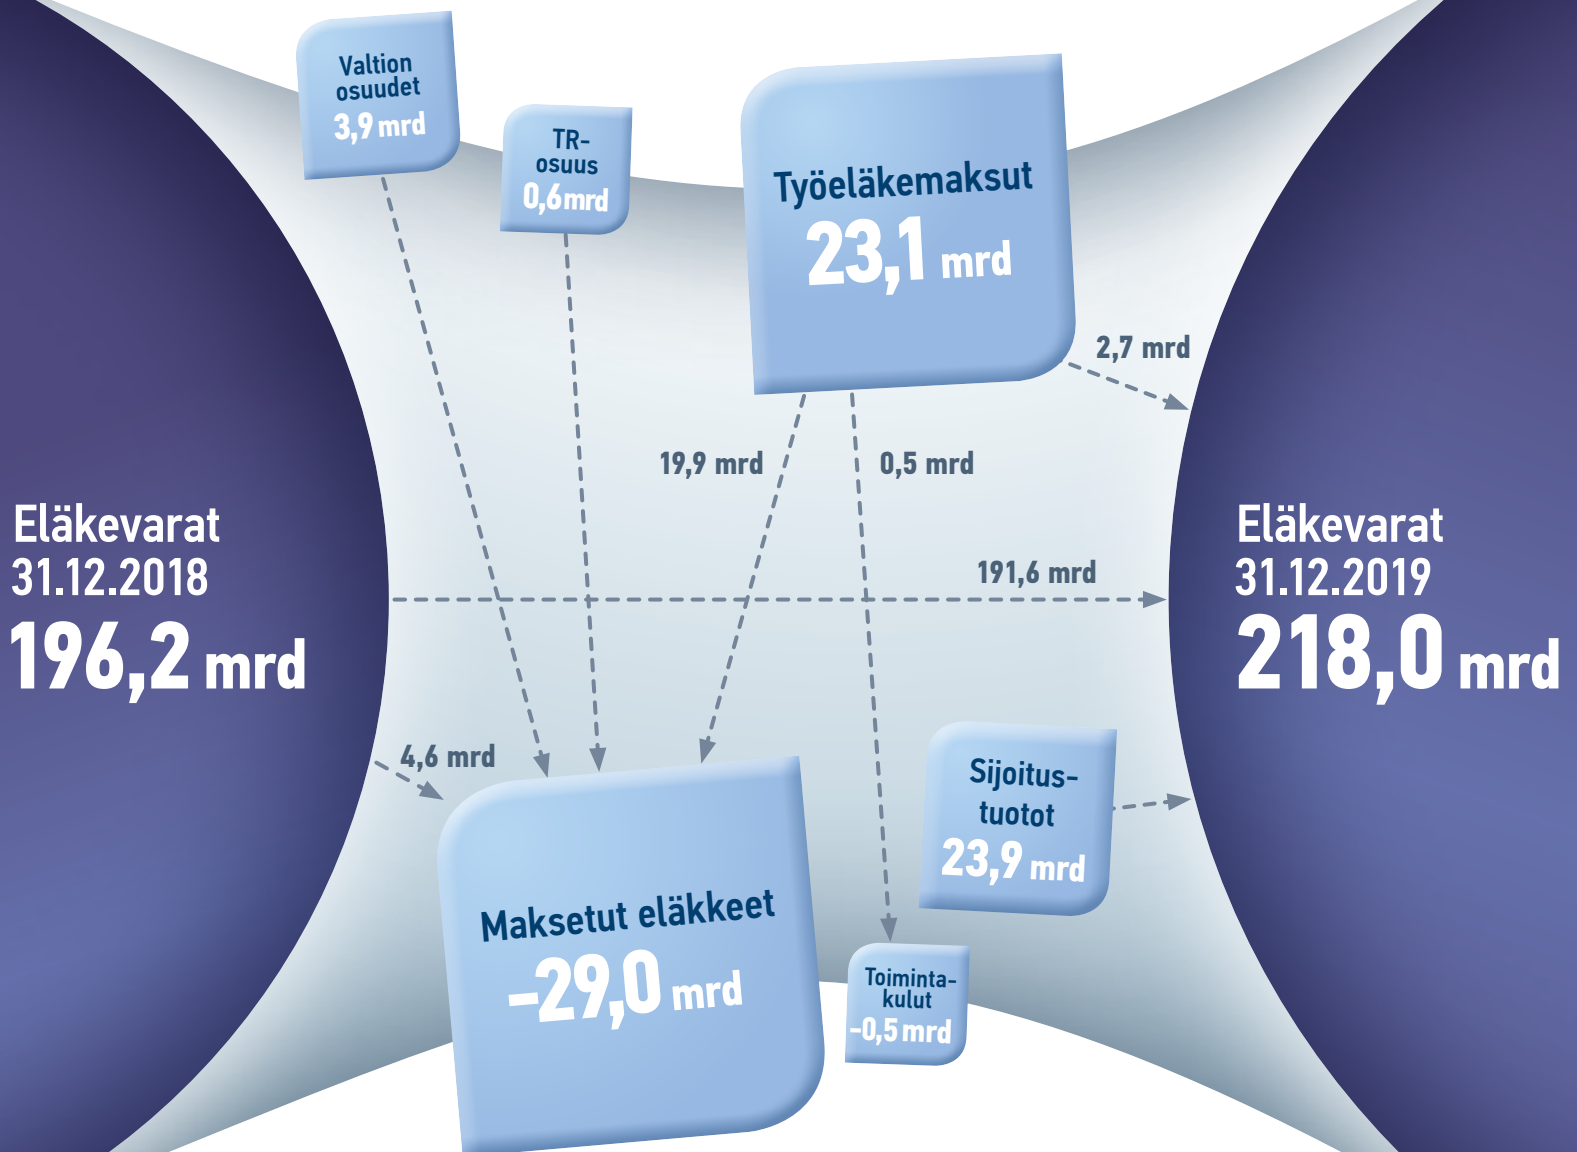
Valtion osuudet
3,9 mrd

TR-osuus
0,6 mrd

Työeläkemaksut
23,1 mrd

2,7 mrd

19,9 mrd

0,5 mrd

Eläkevarat
31.12.2018
196,2 mrd

191,6 mrd

Eläkevarat
31.12.2019
218,0 mrd

4,6 mrd

Sijoitus-tuotot
23,9 mrd

Maksetut eläkkeet
–29,0 mrd

Toiminta-kulut
-0,5 mrd